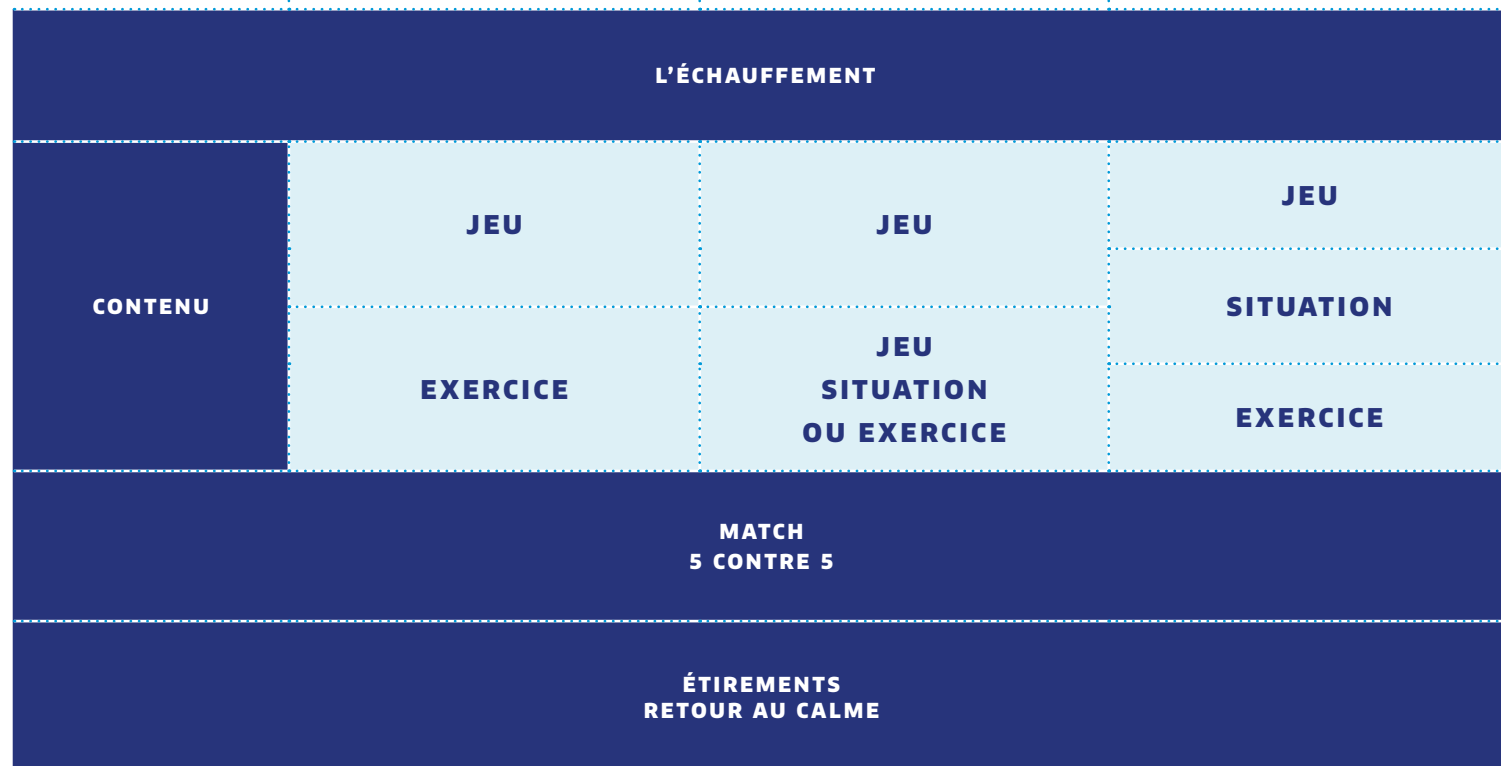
| L'ÉCHAUFFEMENT | | | |
|---|---|---|---|
| CONTENU | JEU | JEU | JEU |
| | | | SITUATION |
| | EXERCICE | JEU SITUATION OU EXERCICE | EXERCICE |
| MATCH 5 CONTRE 5 | | | |
| ÉTIREMENTS RETOUR AU CALME | | | |